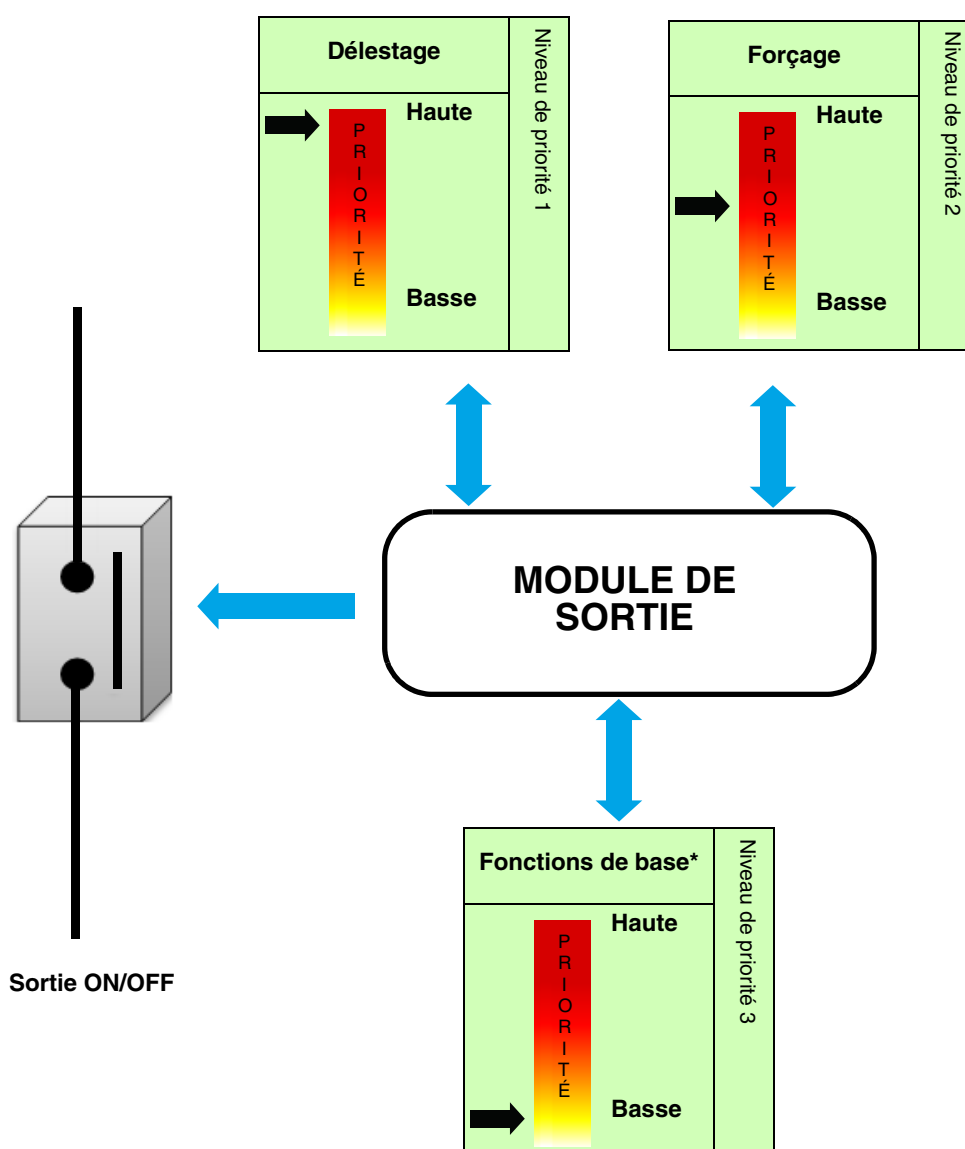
Délestage

PRIORITÉ

Haute

Basse

Niveau de priorité 1

Forçage

PRIORITÉ

Haute

Basse

Niveau de priorité 2

MODULE DE SORTIE

Sortie ON/OFF

Fonctions de base*

PRIORITÉ

Haute

Basse

Niveau de priorité 3